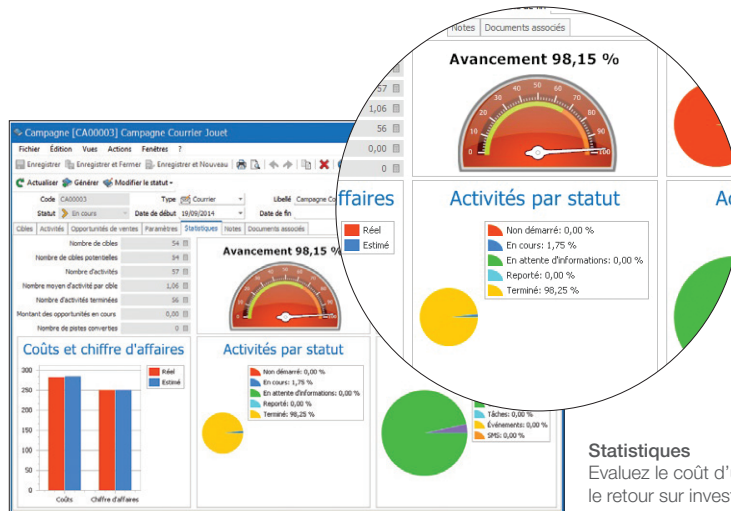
Notes | Documents associés

Avancement 98,15 %

0 20 40 60 80 100

57
1,06
56
0,00
0

ffaires

Réel
Estimé

Activités par statut

Non démarré: 0,00 %
En cours: 1,75 %
En attente d'informations: 0,00 %
Reporté: 0,00 %
Terminé: 98,25 %

Ac

Campagne [CA00003] Campagne Courrier Jouet

Fichier Édition Vues Actions Fenêtres

Enregistrer | Enregistrer et Fermer | Enregistrer et Nouveau

Actualiser | Générer | Modifier le statut

Code CA00003 | Type Courrier | Libellé Campagne Co

Statut En cours | Date de début 19/09/2014 | Date de fin

Cibles | Activités | Opportunités de ventes | Paramètres | Statistiques | Notes | Documents associés

| | |
|---|---|
| Nombre de cibles | 54 |
| Nombre de cibles potentielles | 54 |
| Nombre d'activités | 57 |
| Nombre moyen d'activité par cible | 1,06 |
| Nombre d'activités terminées | 56 |
| Montant des opportunités en cours | 0,00 |
| Nombre de pistes converties | 0 |

Avancement 98,15 %

Coûts et chiffre d'affaires

300
250
200
150
100
50
0

Réel
Estimé

Coûts | Chiffre d'affaires

Activités par statut

Non démarré: 0,00 %
En cours: 1,75 %
En attente d'informations: 0,00 %
Reporté: 0,00 %
Terminé: 98,25 %

Tâches: 0,00 %
Événements: 0,00 %
SMS: 0,00 %

Statistiques
Evaluez le coût d'
le retour sur invest